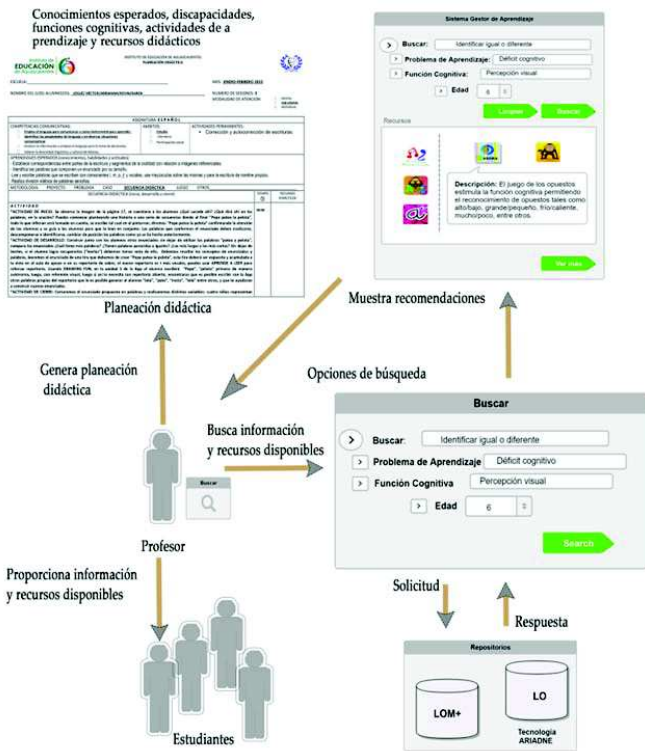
Conocimientos esperados, discapacidades, funciones cognitivas, actividades de aprendizaje y recursos didácticos

EDUCACIÓN

ASIGNATURA ESPAÑOL

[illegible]

Planeación didáctica

Sistema Gestor de Aprendizaje

Buscar: Identificar igual o diferente

Problema de Aprendizaje: Déficit cognitivo

Función Cognitiva: Percepción visual

Edad 6

Limpiar Buscar

Recursos

Descripción: El juego de los opuestos estimula la función cognitiva permitiendo el reconocimiento de opuestos tales como alto/bajo, grande/pequeño, frío/caliente, mucho/poco, entre otros.

Ver más

Muestra recomendaciones

Genera planeación didáctica

Opciones de búsqueda

Busca información y recursos disponibles

Buscar

Buscar

Buscar: Identificar igual o diferente

Problema de Aprendizaje Déficit cognitivo

Función Cognitiva Percepción visual

Edad 6

Search

Profesor

Proporciona información y recursos disponibles

Solicitud

Respuesta

Repositorios

LOM+

LO

Tecnología ARIADNE

Estudiantes